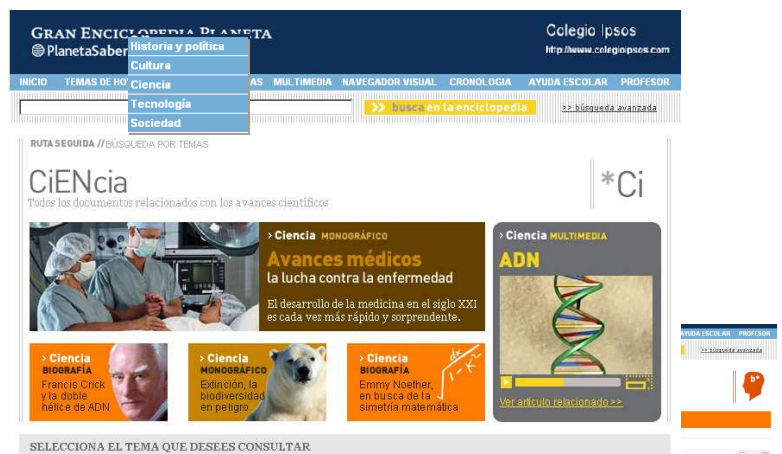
GRAN ENCICLOPEDIA PLANETA
PlanetaSaber

Historia y política
Cultura
Ciencia
Tecnología
Sociedad

Colegio Ipsos
http://www.colegioipsos.com

INICIO TEMAS DE HO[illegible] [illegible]AS MULTIMEDIA NAVEGADOR VISUAL CRONOLOGIA AYUDA ESCOLAR PROFESOR

>> busca en la enciclopedia
>> búsqueda avanzada

RUTA SEGUIDA // BÚSQUEDA POR TEMAS

CiENcia
Todos los documentos relacionados con los avances científicos

*Ci

> Ciencia MONOGRÁFICO
Avances médicos
la lucha contra la enfermedad
El desarrollo de la medicina en el siglo XXI es cada vez más rápido y sorprendente.

> Ciencia MULTIMEDIA
ADN
Ver artículo relacionado >>

> Ciencia BIOGRAFÍA
Francis Crick y la doble hélice de ADN

> Ciencia MONOGRÁFICO
Extinción, la biodiversidad en peligro

> Ciencia BIOGRAFÍA
Emmy Noether, en busca de la simetría matemática

SELECCIONA EL TEMA QUE DESEES CONSULTAR

AYUDA ESCOLAR PROFESOR
>> búsqueda avanzada